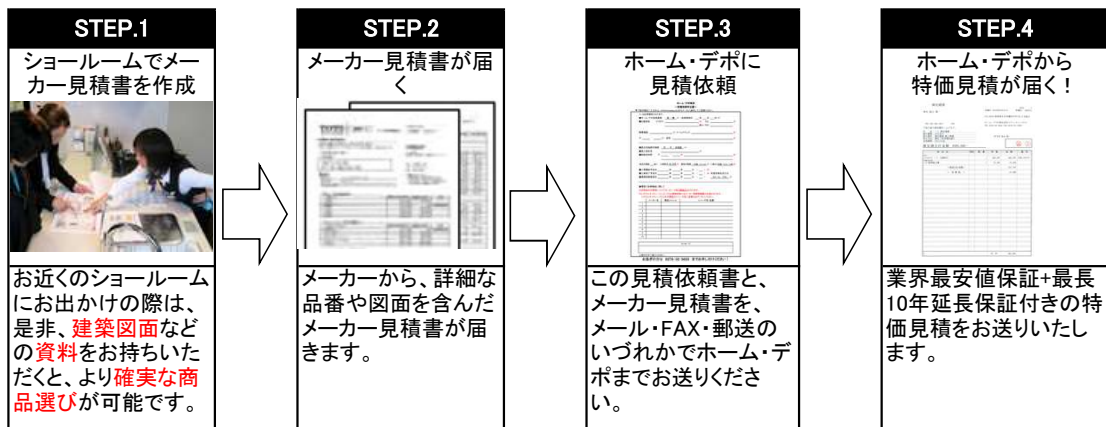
STEP.1

ショールームでメーカー見積書を作成

お近くのショールームにお出かけの際は、是非、建築図面などの資料をお持ちいただくと、より確実な商品選びが可能です。

STEP.2

メーカー見積書が届く

メーカーから、詳細な品番や図面を含んだメーカー見積書が届きます。

STEP.3

ホーム・デポに見積依頼

この見積依頼書と、メーカー見積書を、メール・FAX・郵送のいづれかでホーム・デポまでお送りください。

STEP.4

ホーム・デポから特価見積が届く！

業界最安値保証+最長10年延長保証付きの特価見積をお送りいたします。